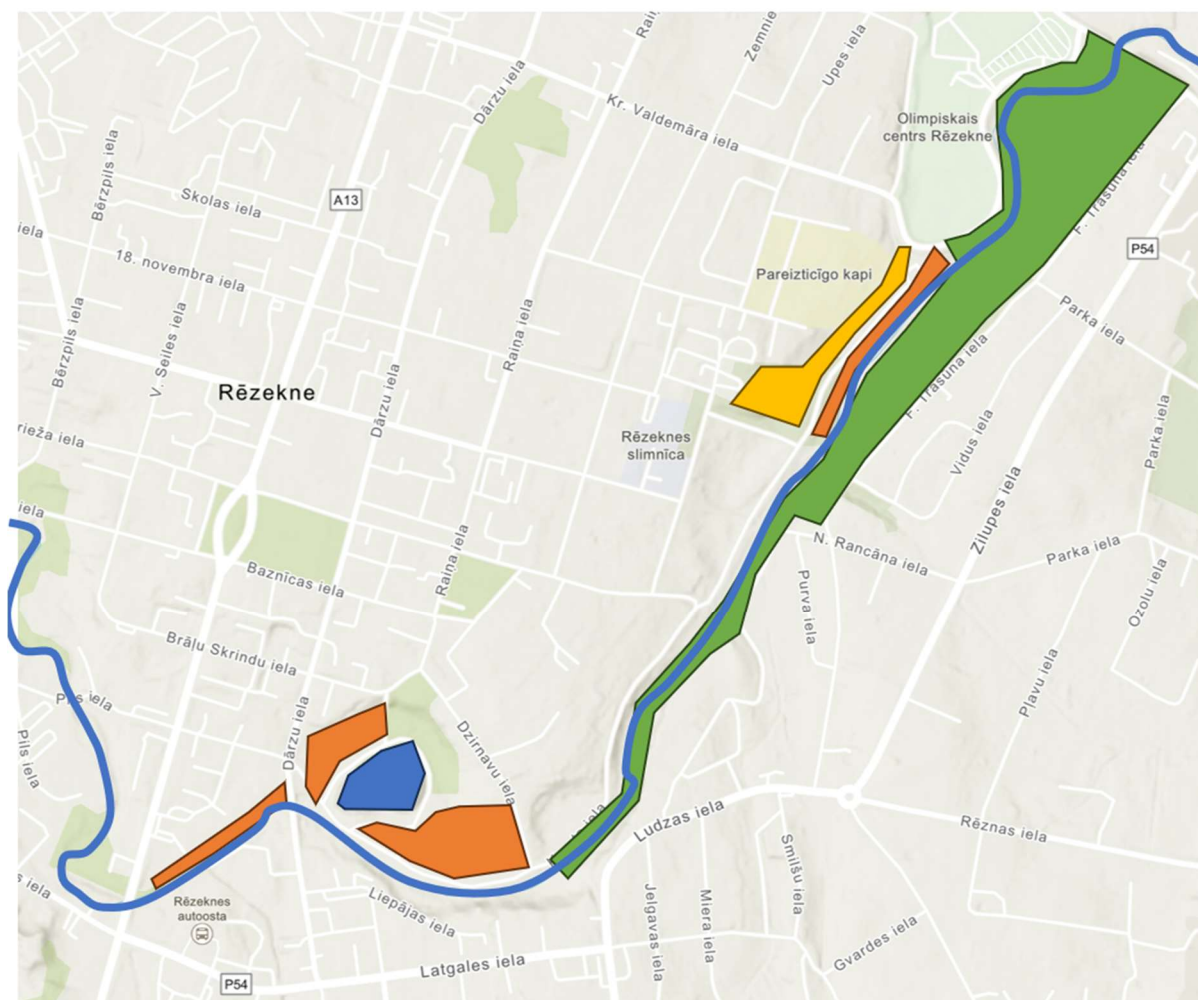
Raiņ
Zemnie
Upes iela
Dārzu iela
Kr. Valdemāra iela
Olimpiskais centrs Rēzekne
F. Trasuna iela
Bērzpils iela
Skolas iela
A13
iela
18. novembra iela
P54
Pareizticīgo kapi
Parka iela
Bērzpils iela
V. Seiles iela
Raiņa iela
F. Trasuna iela
Rēzekne
Dārzu iela
rieža iela
Rēzeknes slimnīca
Vidus iela
Parka iela
iela
Zilupes iela
N. Rancāna iela
Parka iela
Baznīcas iela
Raiņa iela
Ozolu iela
Purva iela
Brāļu Skrindu iela
Plavu iela
Pils iela
Dzirnavu iela
Pils iela
Dārzu iela
iela
Ludzas iela
Rēznas iela
Smilšu iela
s iela
Rēzeknes autoosta
Liepājas iela
Jelgavas iela
Miera iela
Gvardes iela
P54
Latgales iela